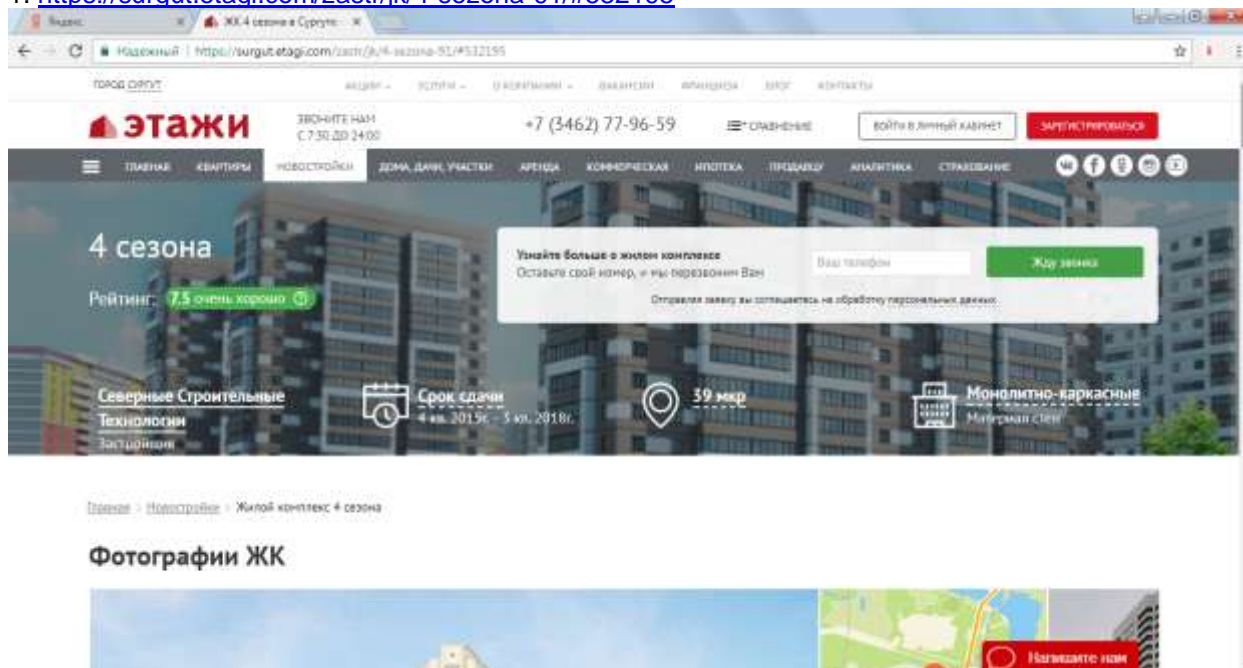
1. https://surgut.etagi.com/zastr/jk/4-sezona-91/#532195

Яндекс ЖК 4 сезона в Сургуте

Надежный | https://surgut.etagi.com/zastr/jk/4-sezona-91/#532195

ГОРОД СУРГУТ АКЦИИ УСЛУГИ О КОМПАНИИ ВАКАНСИИ ФРАНШИЗА БЛОГ КОНТАКТЫ

этажи ЗВОНИТЕ НАМ С 7:30 ДО 24:00 +7 (3462) 77-96-59 СРАВНЕНИЕ ВОЙТИ В ЛИЧНЫЙ КАБИНЕТ ЗАРЕГИСТРИРОВАТЬСЯ

ГЛАВНАЯ КВАРТИРЫ НОВОСТРОЙКИ ДОМА, ДАЧИ, УЧАСТКИ АРЕНДА КОММЕРЧЕСКАЯ ИПОТЕКА ПРОДАВЦУ АНАЛИТИКА СТРАХОВАНИЕ

4 сезона

Рейтинг: 7.5 очень хорошо

Узнайте больше о жилом комплексе
Оставьте свой номер, и мы перезвоним Вам

Ваш телефон

Жду звонка

Отправляя заявку вы соглашаетесь на обработку персональных данных

Северные Строительные Технологии
Застройщик

Срок сдачи
4 кв. 2015г. - 3 кв. 2018г.

39 мкр

Монолитно-каркасные
Материал стен

Главная › Новостройки › Жилой комплекс 4 сезона

Фотографии ЖК

Напишите нам